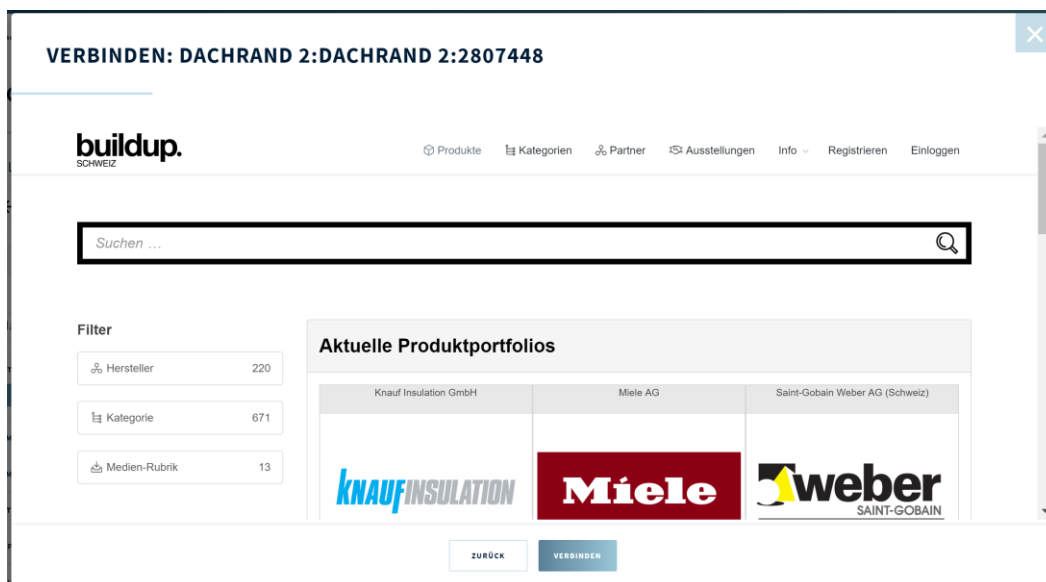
VERBINDEN: DACHRAND 2:DACHRAND 2:2807448

buildup.
SCHWEIZ

Produkte Kategorien Partner Ausstellungen Info Registrieren Einloggen

Suchen …

Filter

Hersteller 220

Kategorie 671

Medien-Rubrik 13

Aktuelle Produktportfolios

| Knauf Insulation GmbH | Miele AG | Saint-Gobain Weber AG (Schweiz) |
|---|---|---|
| KNAUFINSULATION | Miele | weber SAINT-GOBAIN |

ZURÜCK VERBINDEN